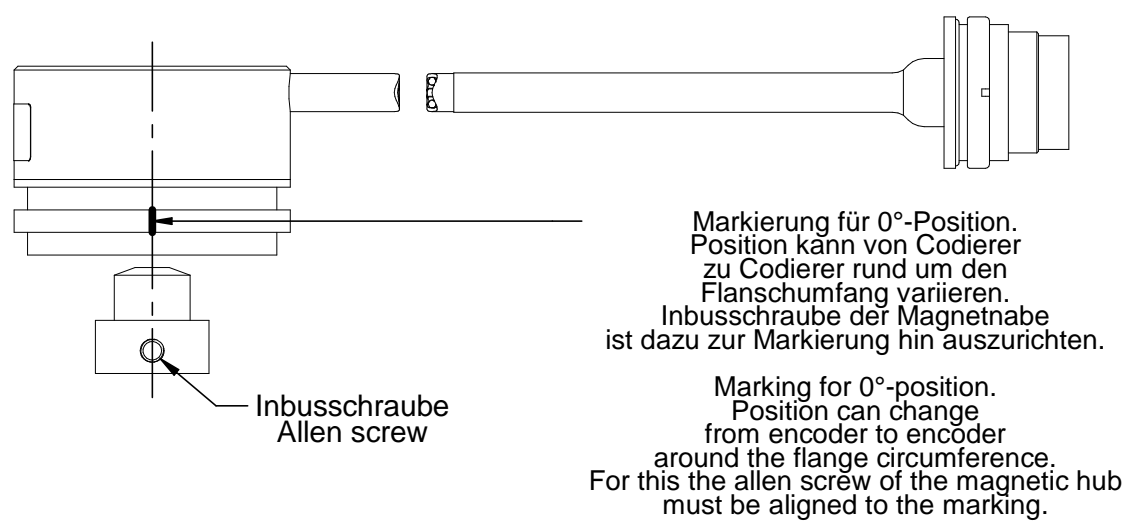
Markierung für 0°-Position. Position kann von Codierer zu Codierer rund um den Flanschumfang variieren. Inbusschraube der Magnetnabe ist dazu zur Markierung hin auszurichten.

Marking for 0°-position. Position can change from encoder to encoder around the flange circumference. For this the allen screw of the magnetic hub must be aligned to the marking.

Inbusschraube
Allen screw